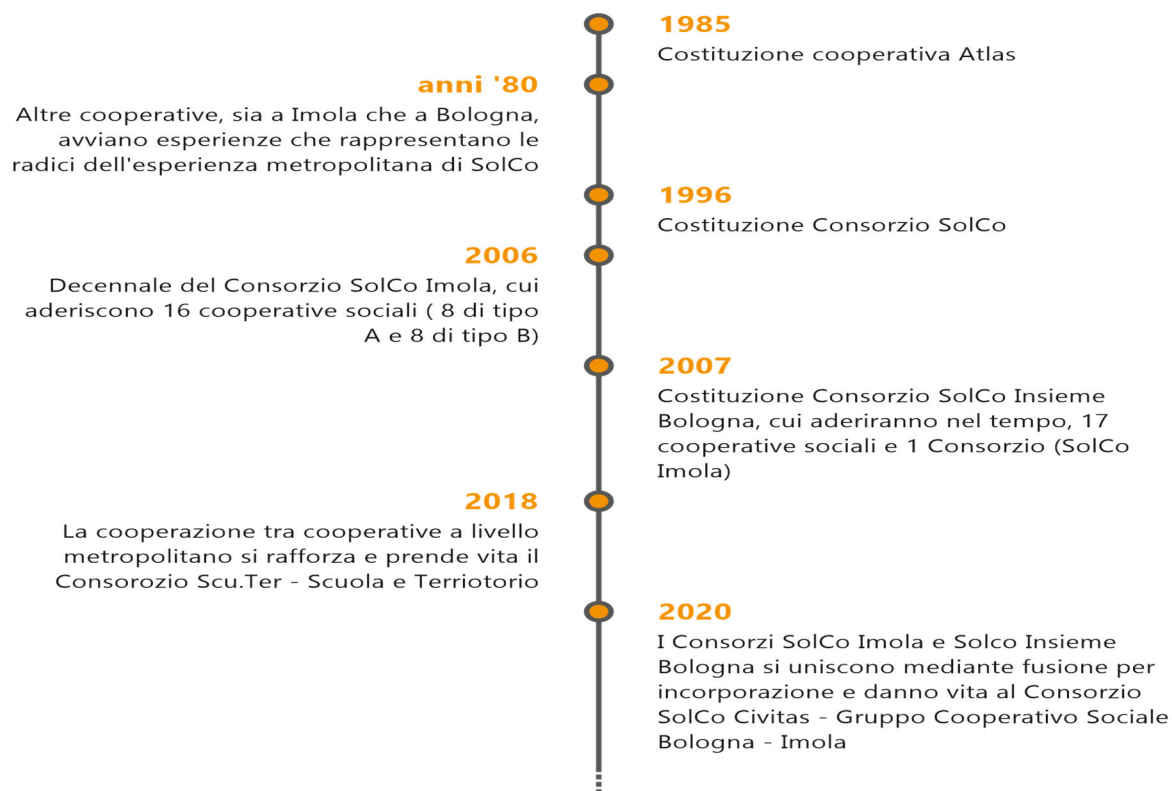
1985
Costituzione cooperativa Atlas

anni '80
Altre cooperative, sia a Imola che a Bologna, avviano esperienze che rappresentano le radici dell'esperienza metropolitana di SolCo

1996
Costituzione Consorzio SolCo

2006
Decennale del Consorzio SolCo Imola, cui aderiscono 16 cooperative sociali ( 8 di tipo A e 8 di tipo B)

2007
Costituzione Consorzio SolCo Insieme Bologna, cui aderiranno nel tempo, 17 cooperative sociali e 1 Consorzio (SolCo Imola)

2018
La cooperazione tra cooperative a livello metropolitano si rafforza e prende vita il Consorozio Scu.Ter - Scuola e Terriotorio

2020
I Consorzi SolCo Imola e Solco Insieme Bologna si uniscono mediante fusione per incorporazione e danno vita al Consorzio SolCo Civitas - Gruppo Cooperativo Sociale Bologna - Imola